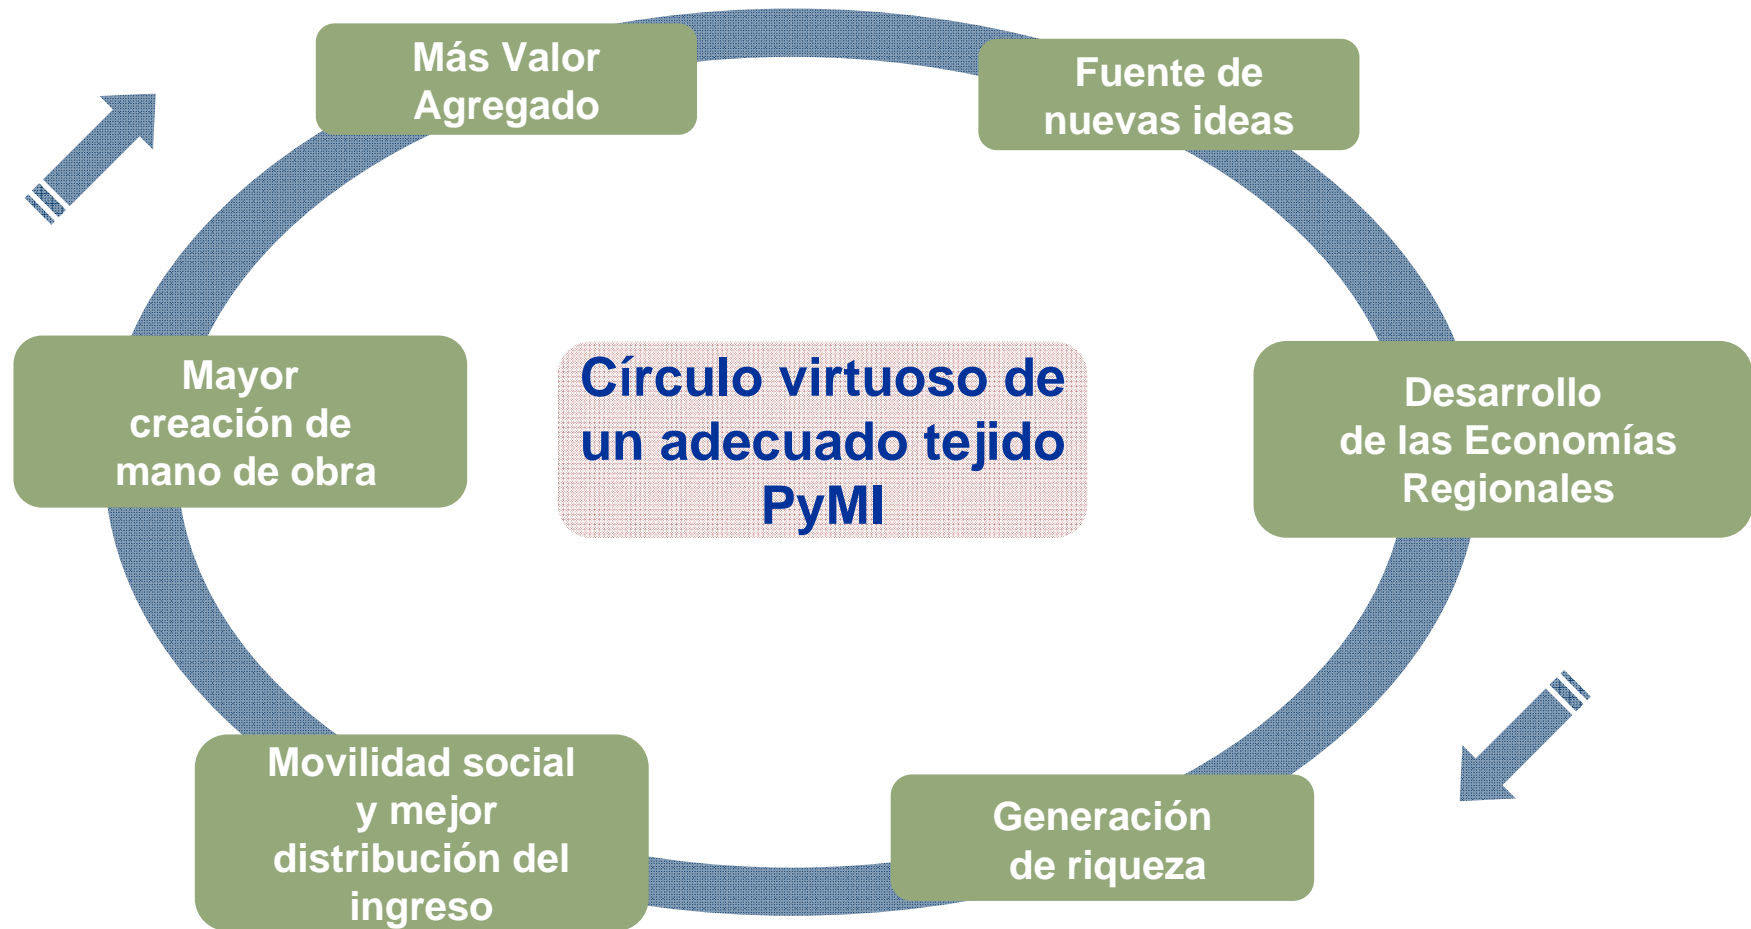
Más Valor Agregado

Fuente de nuevas ideas

Círculo virtuoso de un adecuado tejido PyMI

Mayor creación de mano de obra

Desarrollo de las Economías Regionales

Movilidad social y mejor distribución del ingreso

Generación de riqueza